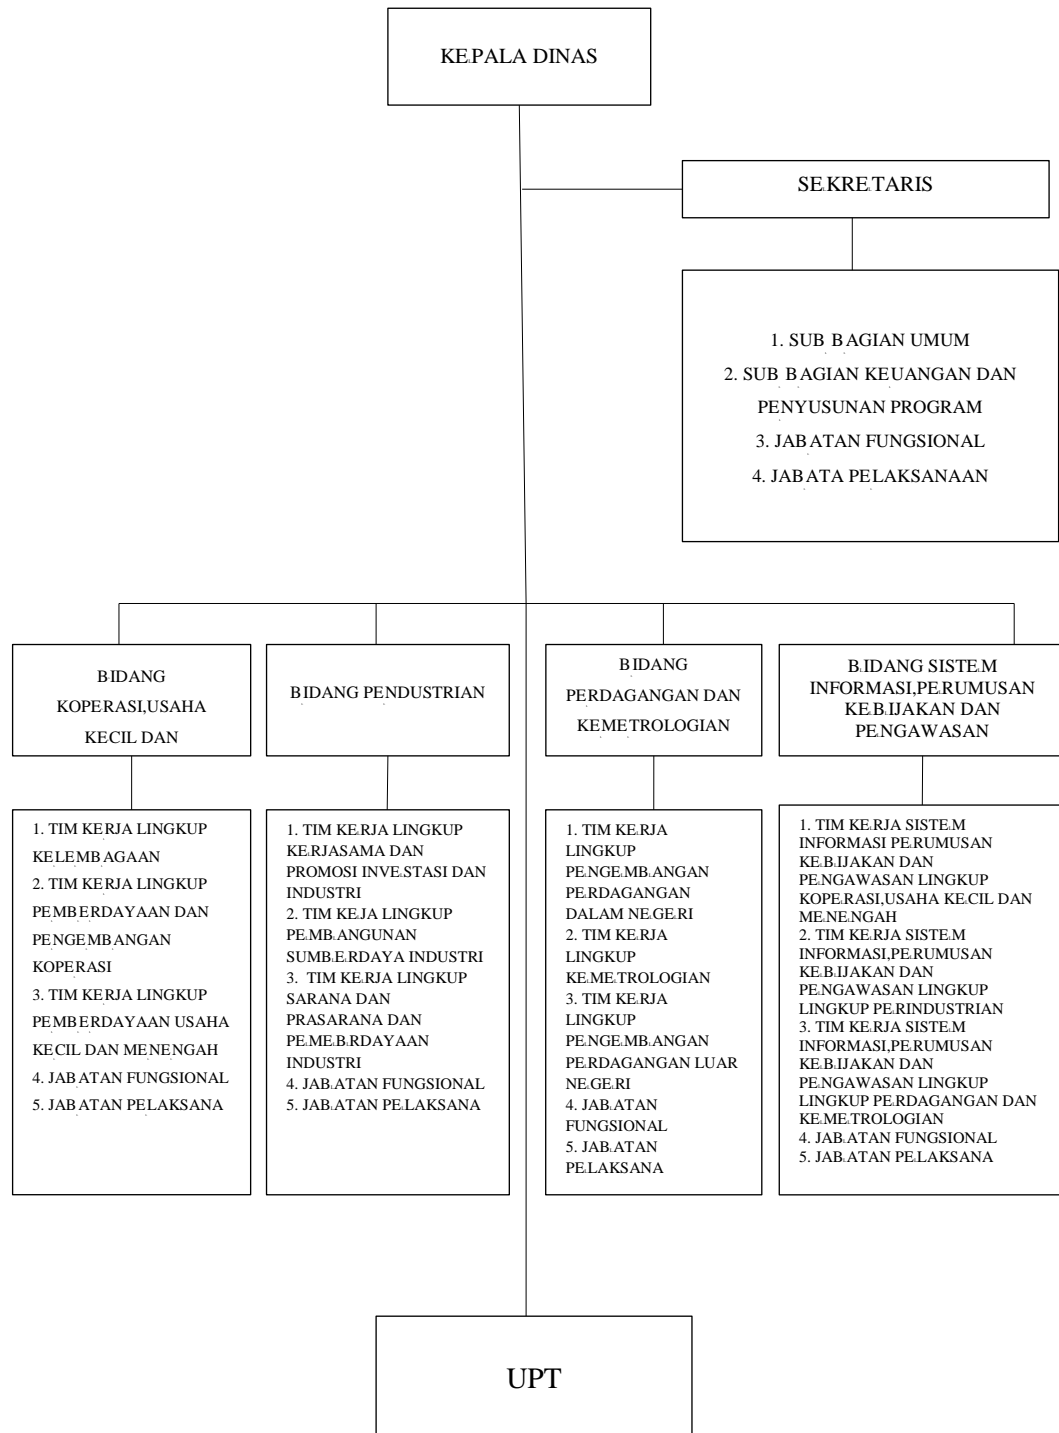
KEPALA DINAS

SEKRETARIS

1. SUB BAGIAN UMUM
2. SUB BAGIAN KEUANGAN DAN PENYUSUNAN PROGRAM
3. JABATAN FUNGSIONAL
4. JABATA PELAKSANAAN

BIDANG KOPERASI,USAHA KECIL DAN

1. TIM KERJA LINGKUP KELEMBAGAAN
2. TIM KERJA LINGKUP PEMBERDAYAAN DAN PENGEMBANGAN KOPERASI
3. TIM KERJA LINGKUP PEMBERDAYAAN USAHA KECIL DAN MENENGAH
4. JABATAN FUNGSIONAL
5. JABATAN PELAKSANA

BIDANG PENDUSTRIAN

1. TIM KERJA LINGKUP KERJASAMA DAN PROMOSI INVESTASI DAN INDUSTRI
2. TIM KEJA LINGKUP PEMBANGUNAN SUMBERDAYA INDUSTRI
3. TIM KERJA LINGKUP SARANA DAN PRASARANA DAN PEMEBRDAYAAN INDUSTRI
4. JABATAN FUNGSIONAL
5. JABATAN PELAKSANA

BIDANG PERDAGANGAN DAN KEMETROLOGIAN

1. TIM KERJA LINGKUP PENGEMBANGAN PERDAGANGAN DALAM NEGERI
2. TIM KERJA LINGKUP KEMETROLOGIAN
3. TIM KERJA LINGKUP PENGEMBANGAN PERDAGANGAN LUAR NEGERI
4. JABATAN FUNGSIONAL
5. JABATAN PELAKSANA

BIDANG SISTEM INFORMASI,PERUMUSAN KEBIJAKAN DAN PENGAWASAN

1. TIM KERJA SISTEM INFORMASI PERUMUSAN KEBIJAKAN DAN PENGAWASAN LINGKUP KOPERASI,USAHA KECIL DAN MENENGAH
2. TIM KERJA SISTEM INFORMASI,PERUMUSAN KEBIJAKAN DAN PENGAWASAN LINGKUP LINGKUP PERINDUSTRIAN
3. TIM KERJA SISTEM INFORMASI,PERUMUSAN KEBIJAKAN DAN PENGAWASAN LINGKUP LINGKUP PERDAGANGAN DAN KEMETROLOGIAN
4. JABATAN FUNGSIONAL
5. JABATAN PELAKSANA

UPT